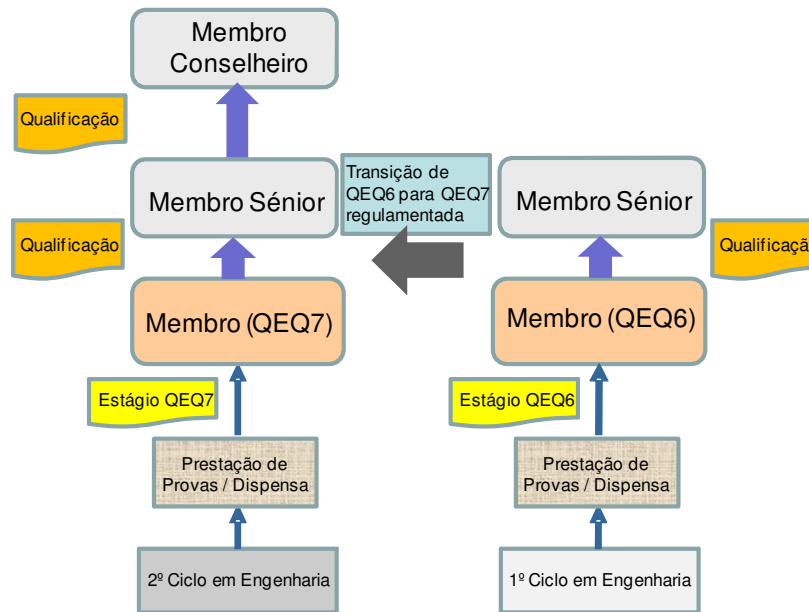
Membro Conselheiro

Qualificação

Membro Sénior

Transição de QEQ6 para QEQ7 regulamentada

Membro Sénior

Qualificação

Qualificaçã

Membro (QEQ7)

Membro (QEQ6)

Estágio QEQ7

Estágio QEQ6

Prestação de Provas / Dispensa

Prestação de Provas / Dispensa

2º Ciclo em Engenharia

1º Ciclo em Engenharia